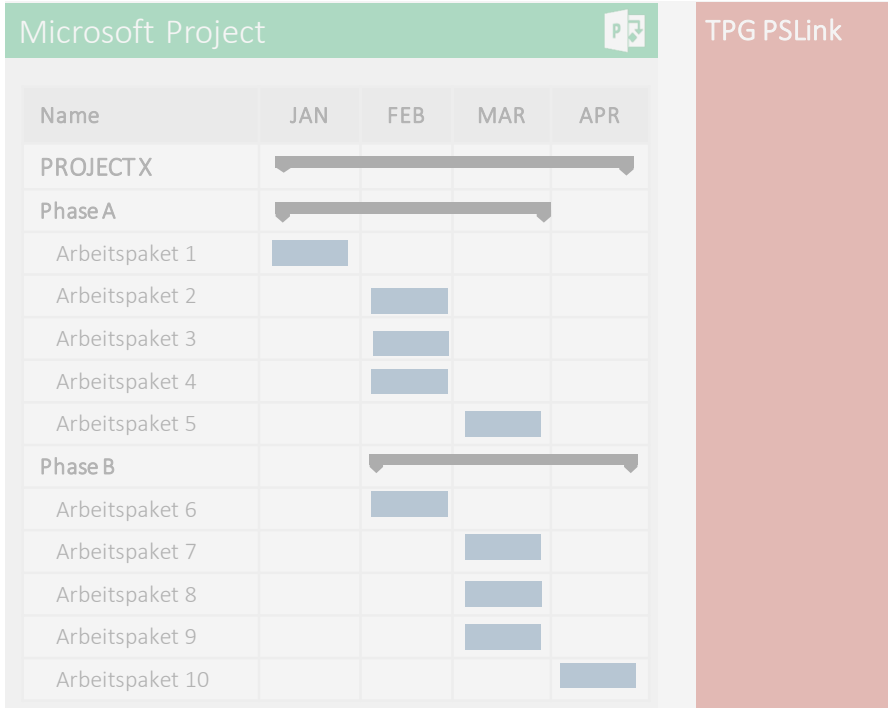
Microsoft Project

| Name | JAN | FEB | MAR | APR |
|---|---|---|---|---|
| PROJECT X | | | | |
| Phase A | | | | |
| Arbeitspaket 1 | | | | |
| Arbeitspaket 2 | | | | |
| Arbeitspaket 3 | | | | |
| Arbeitspaket 4 | | | | |
| Arbeitspaket 5 | | | | |
| Phase B | | | | |
| Arbeitspaket 6 | | | | |
| Arbeitspaket 7 | | | | |
| Arbeitspaket 8 | | | | |
| Arbeitspaket 9 | | | | |
| Arbeitspaket 10 | | | | |

TPG PSLink